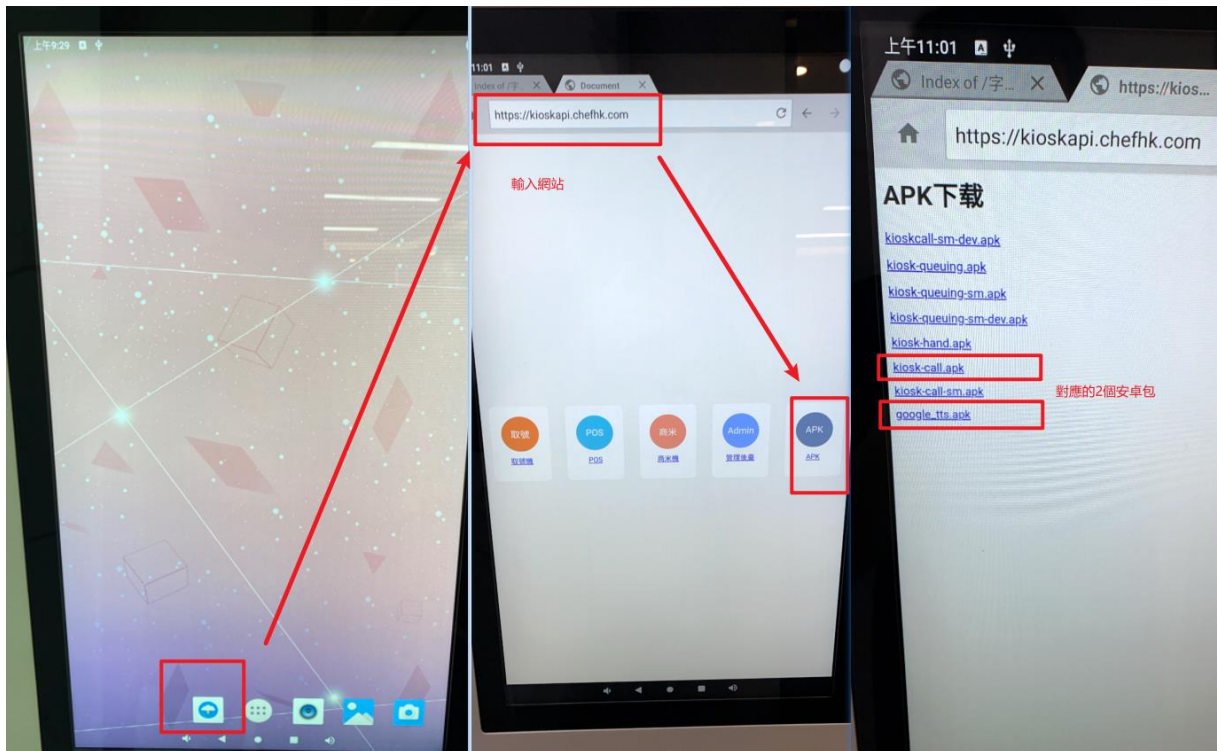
上午9:29

11:01

Index of /字 ×

Document ×

https://kioskapi.chefhk.com

輸入網站

取號

取號機

POS

POS

商米

商米機

Admin

管理後臺

APK

APK

上午11:01

Index of /字... ×

https://kios...

https://kioskapi.chefhk.com

APK下载

kioskcall-sm-dev.apk

kiosk-queuing.apk

kiosk-queuing-sm.apk

kiosk-queuing-sm-dev.apk

kiosk-hand.apk

kiosk-call.apk

kiosk-call-sm.apk

對應的2個安卓包

google_tts.apk